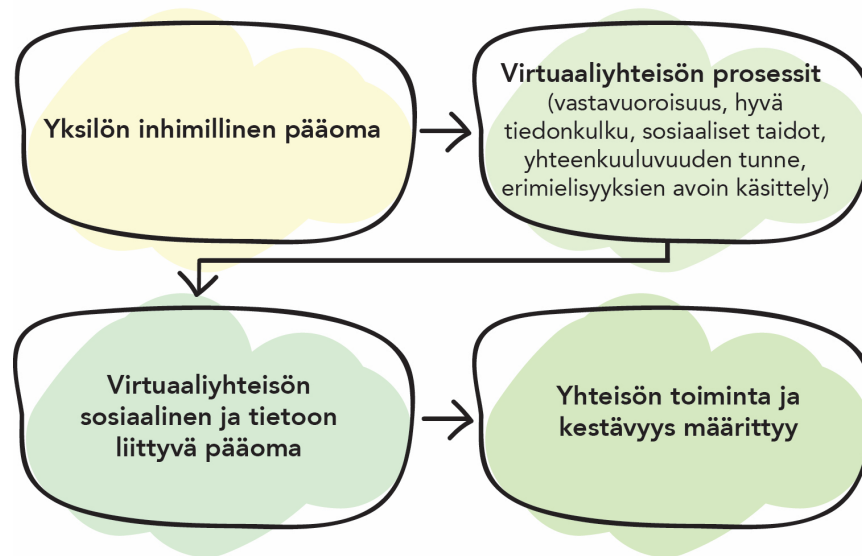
Yksilön inhimillinen pääoma

Virtuaaliyhteisön prosessit (vastavuoroisuus, hyvä tiedonkulku, sosiaaliset taidot, yhteenkuuluvuuden tunne, erimielisyyksien avoin käsittely)

Virtuaaliyhteisön sosiaalinen ja tietoon liittyvä pääoma

Yhteisön toiminta ja kestävyys määrittyy